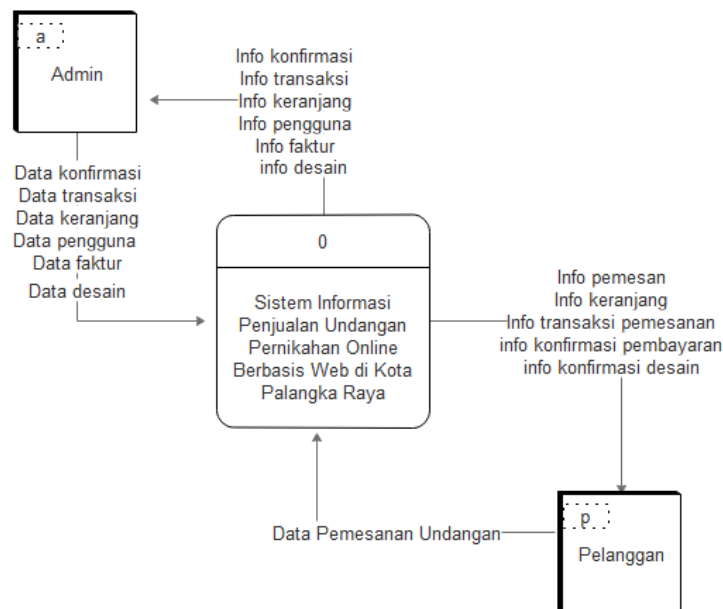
a
Admin

Info konfirmasi
Info transaksi
Info keranjang
Info pengguna
Info faktur
info desain

Data konfirmasi
Data transaksi
Data keranjang
Data pengguna
Data faktur
Data desain

0

Sistem Informasi Penjualan Undangan Pernikahan Online Berbasis Web di Kota Palangka Raya

Info pemesan
Info keranjang
Info transaksi pemesanan
info konfirmasi pembayaran
info konfirmasi desain

Data Pemesanan Undangan

p
Pelanggan